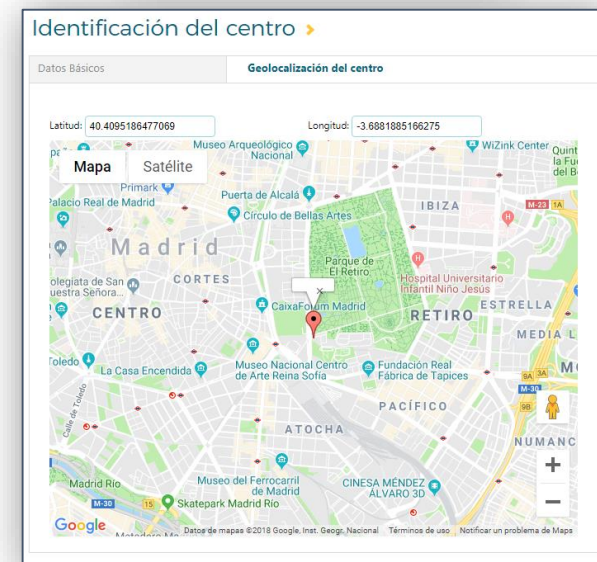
Identificación del centro ›

Datos Básicos

Geolocalización del centro

Latitud: 40.4095186477069

Longitud: -3.6881885166275

Mapa

Satélite

Museo Arqueológico Nacional

WiZink Center

Quinta de la Fuente del Berro

Primark

Palacio Real de Madrid

Puerta de Alcalá

Círculo de Bellas Artes

IBIZA

M-23

Madrid

Parque de El Retiro

Colegiata de San Isidro Nuestra Señora...

CORTES

Hospital Universitario Infantil Niño Jesús

CENTRO

CaixaForum Madrid

ESTRELLA

RETIRO

MEDIA L

Toledo

La Casa Encendida

Museo Nacional Centro de Arte Reina Sofía

Fundación Real Fábrica de Tapices

Calle de Toledo

PACÍFICO

ATOCHA

NUMANC

Madrid Río

Museo del Ferrocarril de Madrid

CINESA MÉNDEZ ÁLVARO 3D

M-30

Skatepark Madrid Río

Google

Datos de mapas ©2018 Google, Inst. Geogr. Nacional

Términos de uso

Notificar un problema de Maps